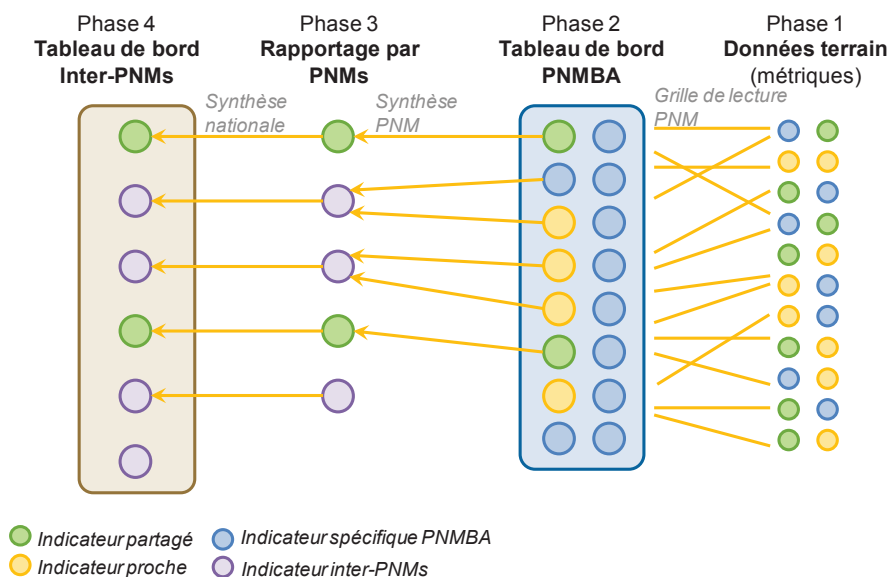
Phase 4
Tableau de bord Inter-PNMs

Phase 3
Rapportage par PNMs

Phase 2
Tableau de bord PNMBA

Phase 1
Données terrain (métriques)

Synthèse nationale

Synthèse PNM

Grille de lecture PNM

Indicateur partagé
Indicateur proche
Indicateur spécifique PNMBA
Indicateur inter-PNMs